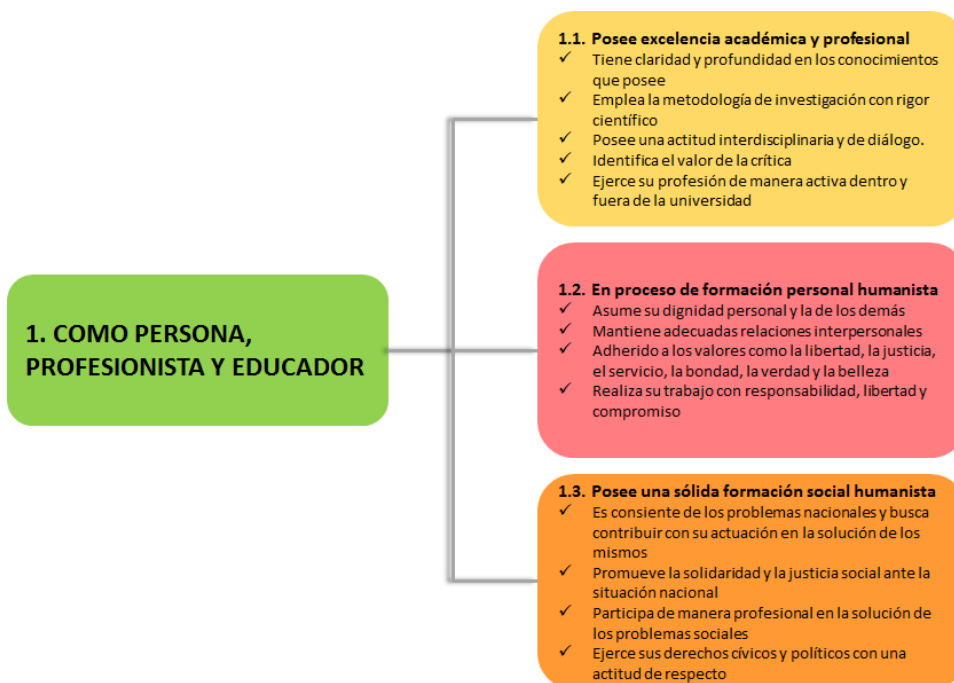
1. COMO PERSONA, PROFESIONISTA Y EDUCADOR

1.1. Posee excelencia académica y profesional
✓ Tiene claridad y profundidad en los conocimientos que posee
✓ Emplea la metodología de investigación con rigor científico
✓ Posee una actitud interdisciplinaria y de diálogo.
✓ Identifica el valor de la crítica
✓ Ejerce su profesión de manera activa dentro y fuera de la universidad

1.2. En proceso de formación personal humanista
✓ Asume su dignidad personal y la de los demás
✓ Mantiene adecuadas relaciones interpersonales
✓ Adherido a los valores como la libertad, la justicia, el servicio, la bondad, la verdad y la belleza
✓ Realiza su trabajo con responsabilidad, libertad y compromiso

1.3. Posee una sólida formación social humanista
✓ Es consiente de los problemas nacionales y busca contribuir con su actuación en la solución de los mismos
✓ Promueve la solidaridad y la justicia social ante la situación nacional
✓ Participa de manera profesional en la solución de los problemas sociales
✓ Ejerce sus derechos cívicos y políticos con una actitud de respecto